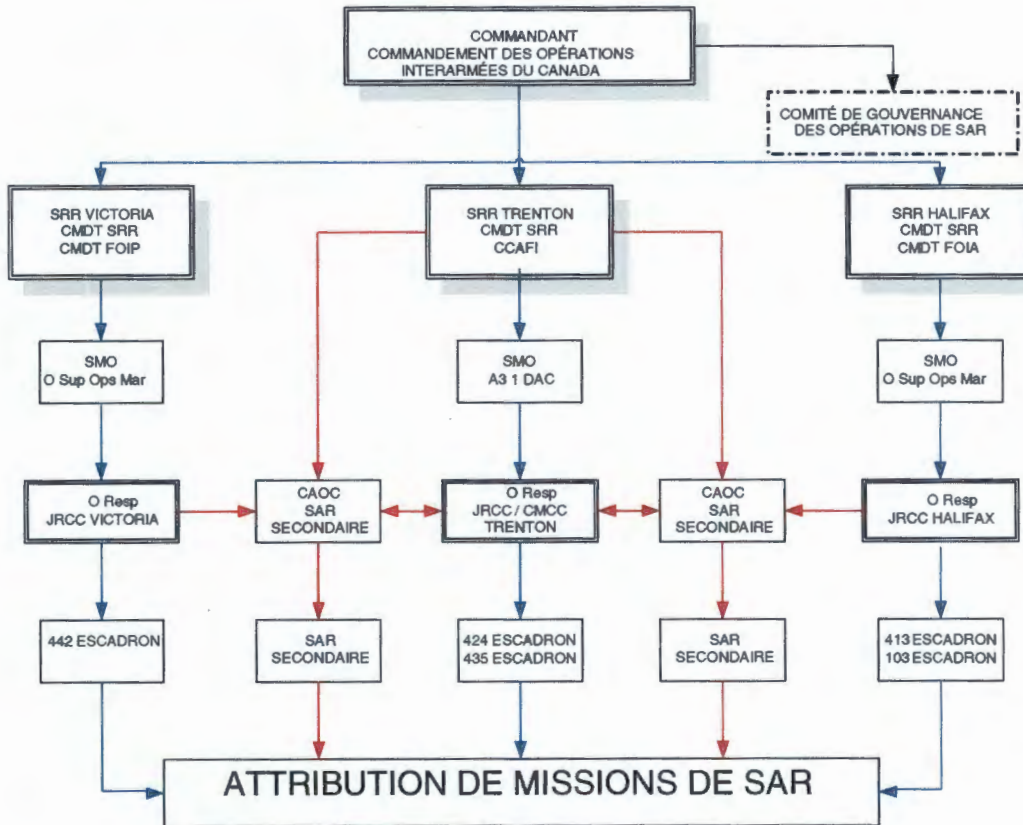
COMMANDANT
COMMANDEMENT DES OPÉRATIONS INTERARMÉES DU CANADA

COMITÉ DE GOUVERNANCE DES OPÉRATIONS DE SAR

SRR VICTORIA
CMDT SRR
CMDT FOIP

SRR TRENTON
CMDT SRR
CCAFI

SRR HALIFAX
CMDT SRR
CMDT FOIA

SMO
O Sup Ops Mar

SMO
A3 1 DAC

SMO
O Sup Ops Mar

O Resp
JRCC VICTORIA

CAOC
SAR
SECONDAIRE

O Resp
JRCC / CMCC
TRENTON

CAOC
SAR
SECONDAIRE

O Resp
JRCC HALIFAX

442 ESCADRON

SAR
SECONDAIRE

424 ESCADRON
435 ESCADRON

SAR
SECONDAIRE

413 ESCADRON
103 ESCADRON

ATTRIBUTION DE MISSIONS DE SAR